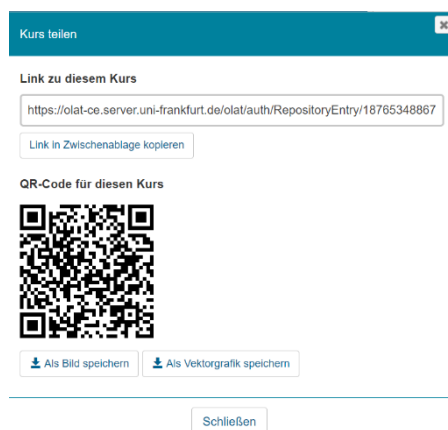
Kurs teilen

Link zu diesem Kurs

https://olat-ce.server.uni-frankfurt.de/olat/auth/RepositoryEntry/18765348867

Link in Zwischenablage kopieren

QR-Code für diesen Kurs

Als Bild speichern

Als Vektorgrafik speichern

Schließen